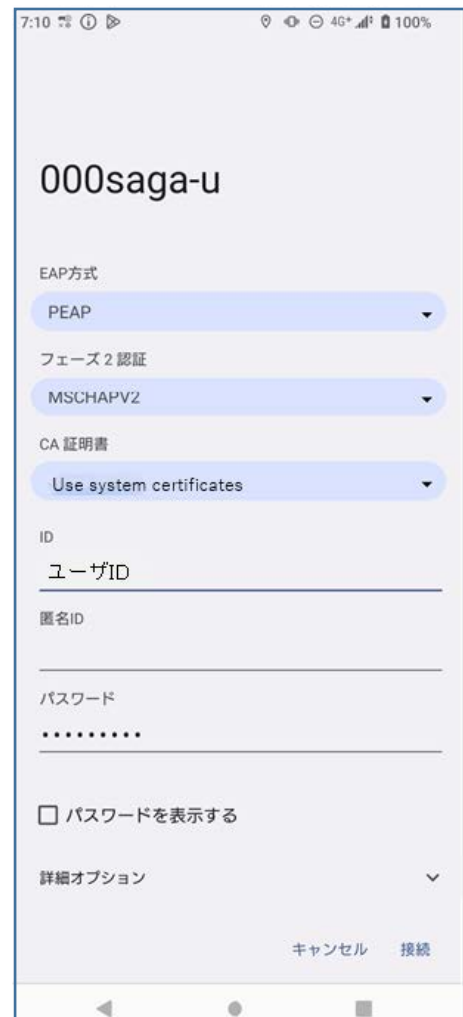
7:10 4G+ 100%

000saga-u

EAP方式

PEAP

フェーズ 2 認証

MSCHAPV2

CA 証明書

Use system certificates

ID

ユーザID

匿名ID

パスワード

••••••••••

☐ パスワードを表示する

詳細オプション

キャンセル 接続